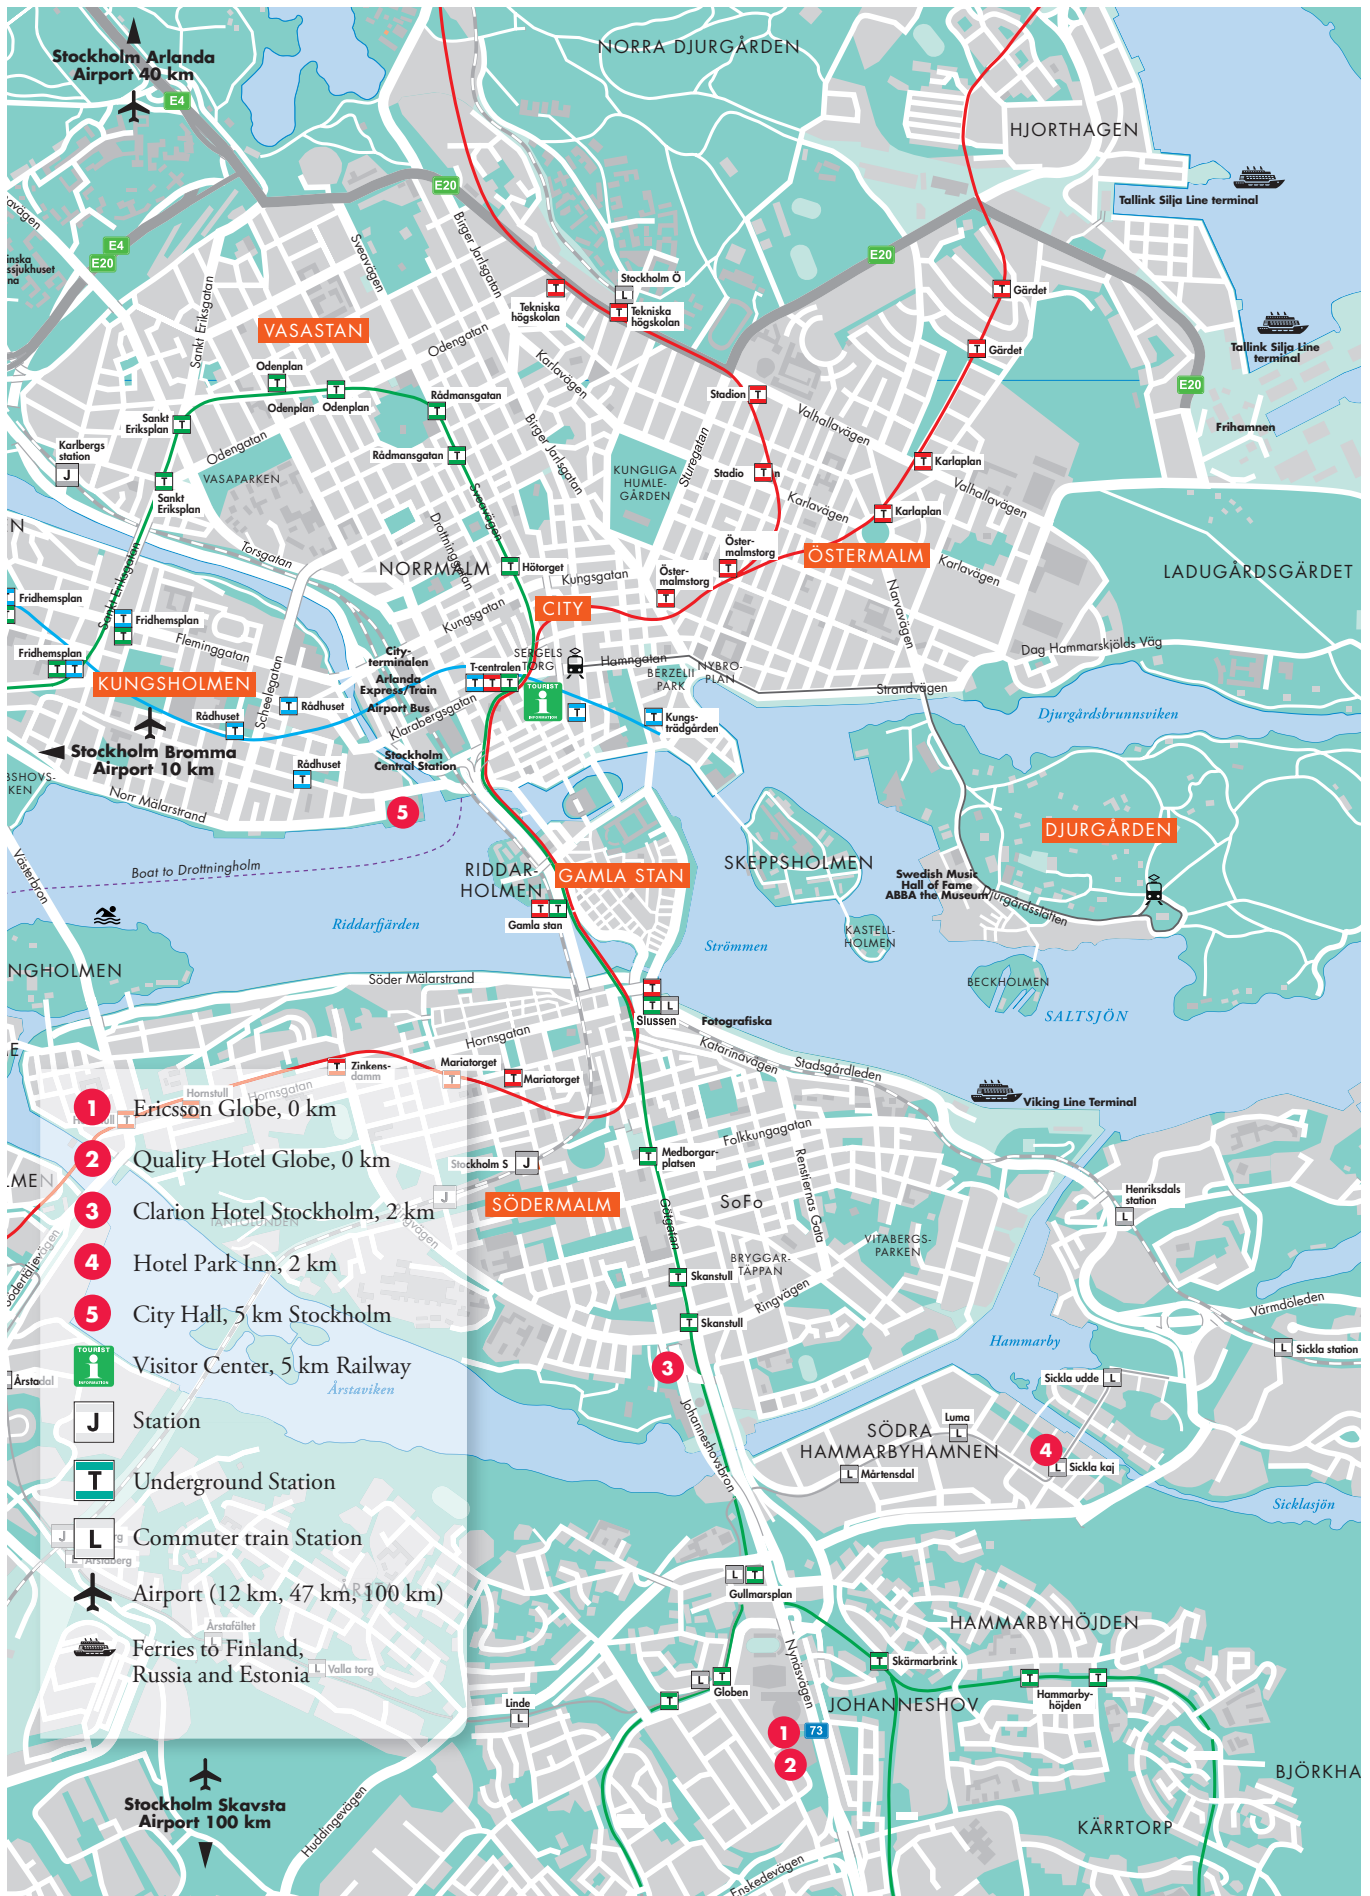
Stockholm Arlanda Airport 40 km

E4

E20

NORRA DJURGÅRDEN

HJORTHAGEN

Tallink Silja Line terminal

Tallink Silja Line terminal

Frihamnen

E20

VASASTAN

Sveavägen

Birger Jarlsgatan

Stockholm Ö

Tekniska högskolan

Tekniska högskolan

Gärdet

Gärdet

Sankt Eriksgatan

Odenplan

Odenplan

Odengatan

Odenplan

Rådmansgatan

Karlavägen

Stadion

Valhallavägen

Karlaplan

Sankt Eriksplan

Karlbergs station

Odengatan

Rådmansgatan

Birger Jarlsgatan

KUNGLIGA HUMLEGÅRDEN

Sturegatan

Stadion

Karlavägen

Karlaplan

Valhallavägen

VASAPARKEN

Sankt Eriksplan

Sveavägen

Torsgatan

Drottninggatan

Östermalmstorg

ÖSTERMALM

Karlavägen

LADUGÅRDSGÄRDET

NORRMALM

Hötorget

Kungsgatan

Östermalmstorg

Narvavägen

Fridhemsplan

Fridhemsplan

Sankt Eriksgatan

Fleminggatan

Kungsgatan

CITY

Fridhemsplan

City-terminalen

T-centralen

SERGELS TORG

Hamngatan

NYBROPLAN

BERZELII PARK

Dag Hammarskjölds Väg

KUNGSHOLMEN

Arlanda Express/Train

Airport Bus

Strandvägen

Rådhuset

Scheelegatan

Rådhuset

Klarabergsgatan

Kungsträdgården

Djurgårdsbrunnsviken

Stockholm Bromma Airport 10 km

Stockholm Central Station

Rådhuset

Norr Mälarstrand

5

DJURGÅRDEN

Västerbron

Boat to Drottningholm

RIDDARHOLMEN

GAMLA STAN

SKEPPSHOLMEN

Swedish Music Hall of Fame

ABBA the Museum

Djurgårdsslätten

Riddarfjärden

Gamla stan

Strömmen

KASTELLHOLMEN

NGHOLMEN

Söder Mälarstrand

BECKHOLMEN

Slussen

Fotografiska

SALTSJÖN

Hornsgatan

Katarinavägen

Stadsgårdsleden

Zinkensdamm

Mariatorget

Mariatorget

Viking Line Terminal

Hornstull

Hornsgatan

1 Ericsson Globe, 0 km

2 Quality Hotel Globe, 0 km

3 Clarion Hotel Stockholm, 2 km

4 Hotel Park Inn, 2 km

5 City Hall, 5 km Stockholm

Visitor Center, 5 km Railway

J Station

T Underground Station

L Commuter train Station

Airport (12 km, 47 km, 100 km)

Ferries to Finland, Russia and Estonia

Stockholm S

Medborgarplatsen

Folkkungagatan

SÖDERMALM

SoFo

Renstiernas Gata

Henriksdals station

Götgatan

VITABERGSPARKEN

BRYGGARTÄPPAN

Skanstull

Skanstull

Ringvägen

Värmdöleden

Hammarby

Sickla station

Årstaviken

Årstadal

3

Sickla udde

Johanneshovsbron

SÖDRA HAMMARBYHAMNEN

Luma

4

Mårtensdal

Sickla kaj

Sicklasjön

Årstaberg

Årstafältet

Gullmarsplan

HAMMARBYHÖJDEN

Valla torg

Skärmarbrink

Nynäsvägen

Globen

Linde

JOHANNESHOV

Hammarbyhöjden

1

73

2

BJÖRKHA

Stockholm Skavsta Airport 100 km

Huddingevägen

KÄRRTORP

Enskedevägen